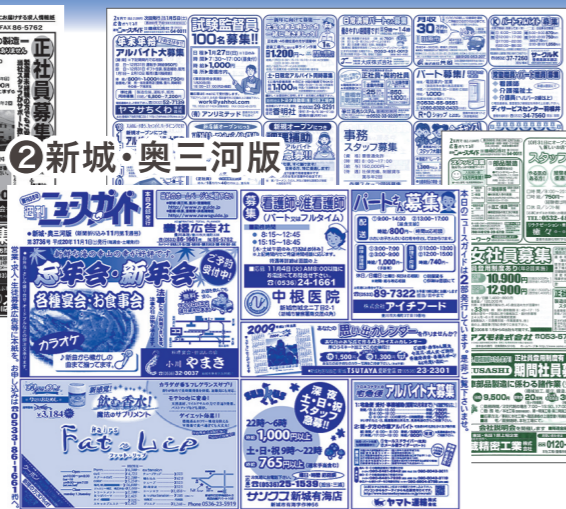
❷新城・奥三河版

正社員募集

ニュースガイド

試験監督員 100名募集!!

年末年始 アルバイト募集

忘年会・新年会

各種宴会・お宴会

カラオケ

看護師・准看護師

中根医院

パート募集

アルバイト大募集

女社員募集

思い出カレンダー

深夜 土・日・祝 スタッフ募集!!

1,000円以上

765円以上

サンクス

事務 スタッフ募集

パート募集

正社員登用制度有 期間社員

Fat Lep

飲む香水!

ヤマト運輸